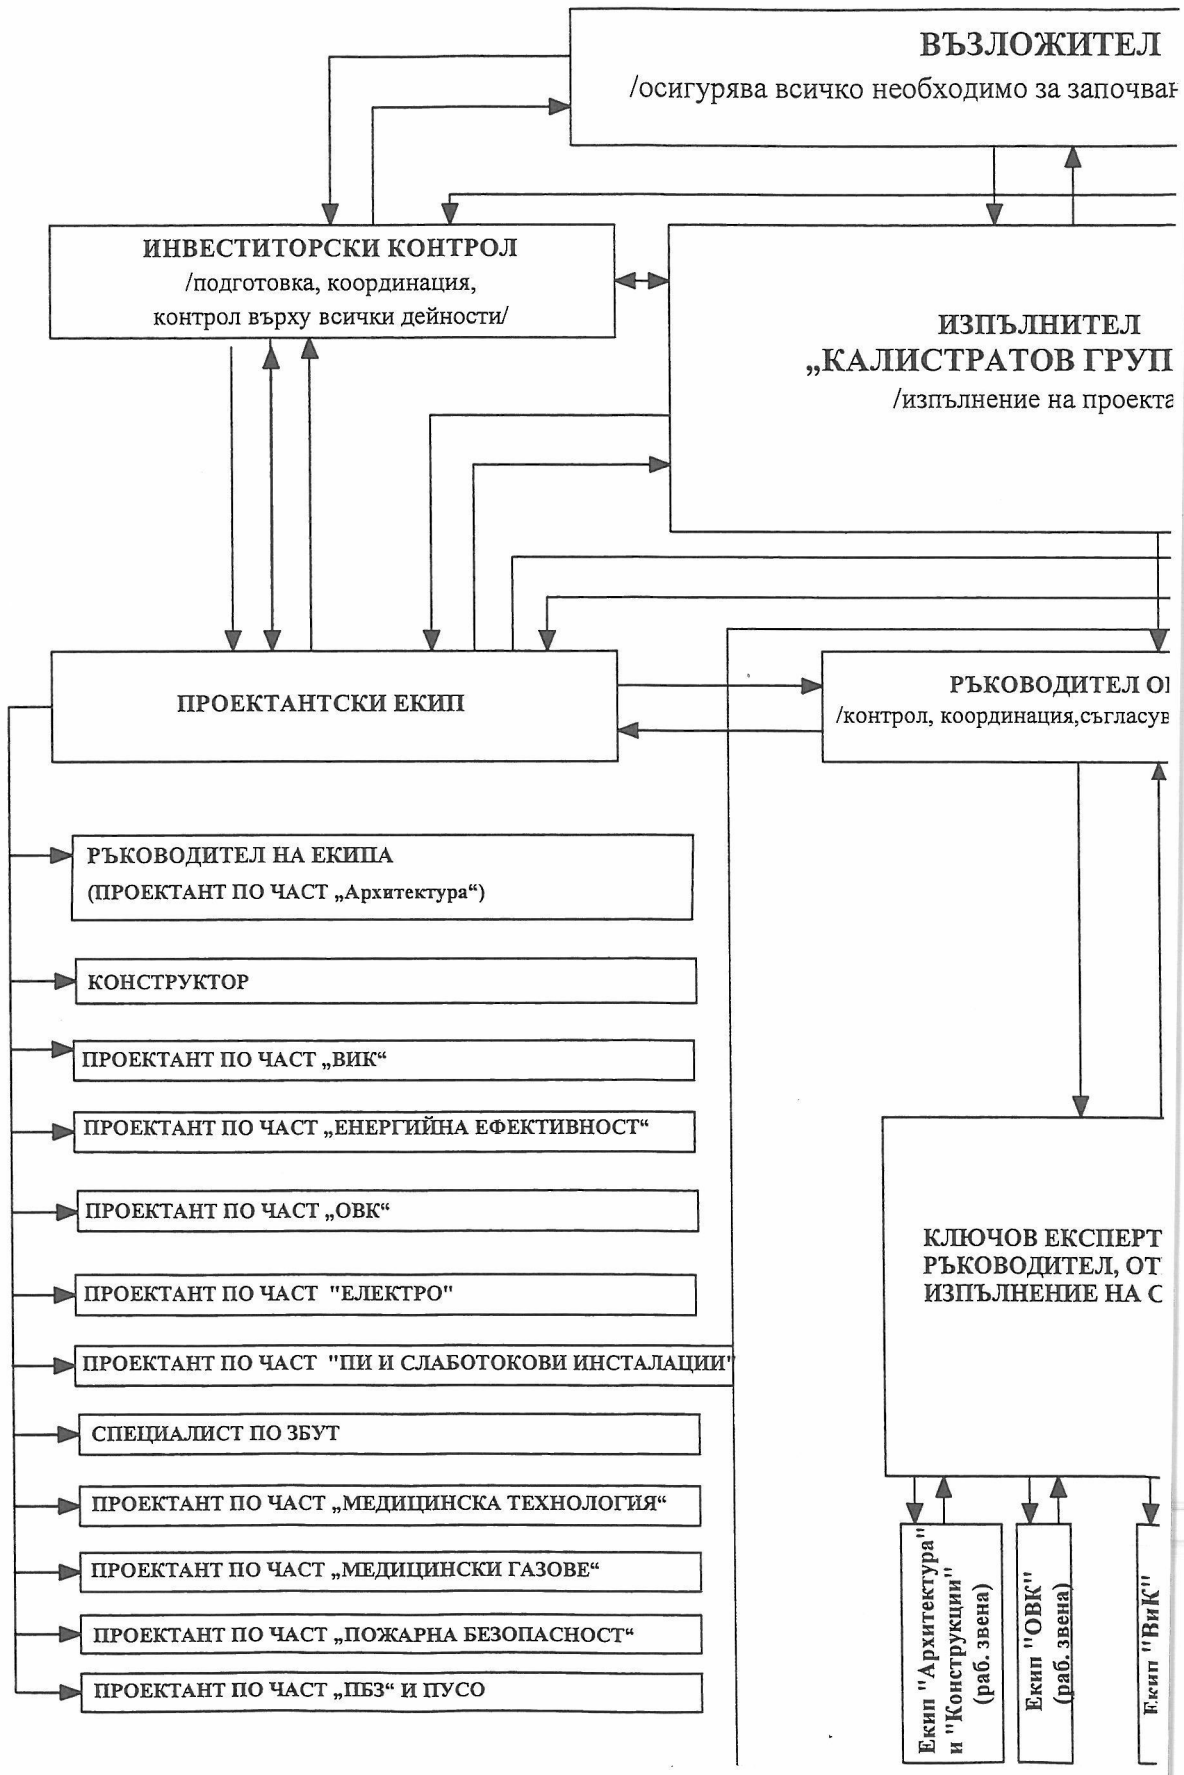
ВЪЗЛОЖИТЕЛ
/осигурява всичко необходимо за започван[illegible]

ИНВЕСТИТОРСКИ КОНТРОЛ
/подготовка, координация, контрол върху всички дейности/

ИЗПЪЛНИТЕЛ
„КАЛИСТРАТОВ ГРУП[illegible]
/изпълнение на проекта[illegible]

ПРОЕКТАНТСКИ ЕКИП

РЪКОВОДИТЕЛ О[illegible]
/контрол, координация,съгласу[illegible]

РЪКОВОДИТЕЛ НА ЕКИПА
(ПРОЕКТАНТ ПО ЧАСТ „Архитектура")

КОНСТРУКТОР

ПРОЕКТАНТ ПО ЧАСТ „ВИК"

ПРОЕКТАНТ ПО ЧАСТ „ЕНЕРГИЙНА ЕФЕКТИВНОСТ"

ПРОЕКТАНТ ПО ЧАСТ „ОВК"

ПРОЕКТАНТ ПО ЧАСТ "ЕЛЕКТРО"

ПРОЕКТАНТ ПО ЧАСТ "ПИ И СЛАБОТОКОВИ ИНСТАЛАЦИИ"

СПЕЦИАЛИСТ ПО ЗБУТ

ПРОЕКТАНТ ПО ЧАСТ „МЕДИЦИНСКА ТЕХНОЛОГИЯ"

ПРОЕКТАНТ ПО ЧАСТ „МЕДИЦИНСКИ ГАЗОВЕ"

ПРОЕКТАНТ ПО ЧАСТ „ПОЖАРНА БЕЗОПАСНОСТ"

ПРОЕКТАНТ ПО ЧАСТ „ПБЗ" И ПУСО

КЛЮЧОВ ЕКСПЕРТ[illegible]
РЪКОВОДИТЕЛ, ОТ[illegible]
ИЗПЪЛНЕНИЕ НА С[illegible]

Екип "Архитектура" и "Конструкции" (раб. звена)

Екип "ОВК" (раб. звена)

Екип "ВиК"